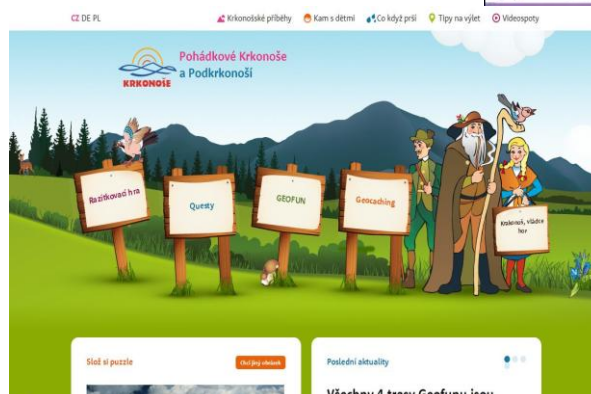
CZ DE PL

Krkonošské příběhy Kam s dětmi Co když prší Tipy na výlet Videospoty

KRKONOŠE

Pohádkové Krkonoše a Podkrkonoší

Razítkovací hra

Questy

GEOFUN

Geocaching

Krakonoš, vládce hor

Slož si puzzle

Chci jiný obrázek

Poslední aktuality

Všechny 4 trasy Geofunu jsou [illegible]